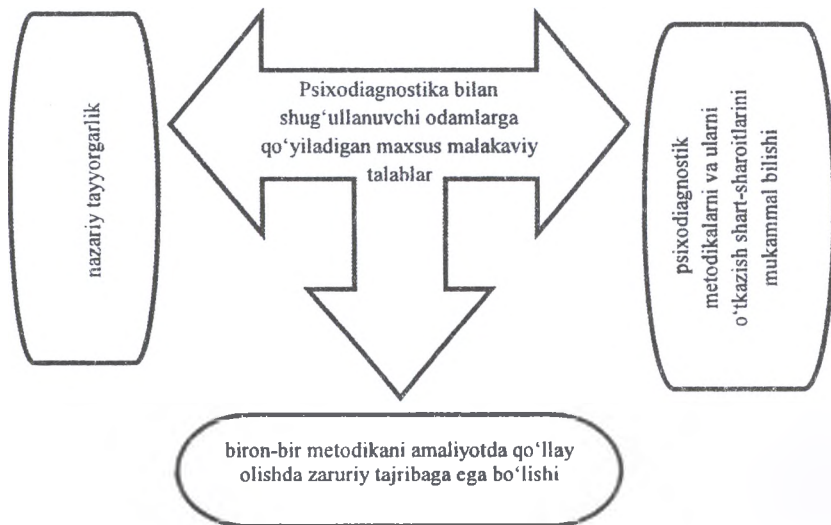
Psixodiagnostika bilan shug'ullanuvchi odamlarga qo'yiladigan maxsus malakaviy talablar

nazariy tayyorgarlik

psixodiagnostik metodikalarni va ularni o'tkazish shart-sharoitlarini mukammal bilishi

biron-bir metodikani amaliyotda qo'llay olishda zaruriy tajribaga ega bo'lishi